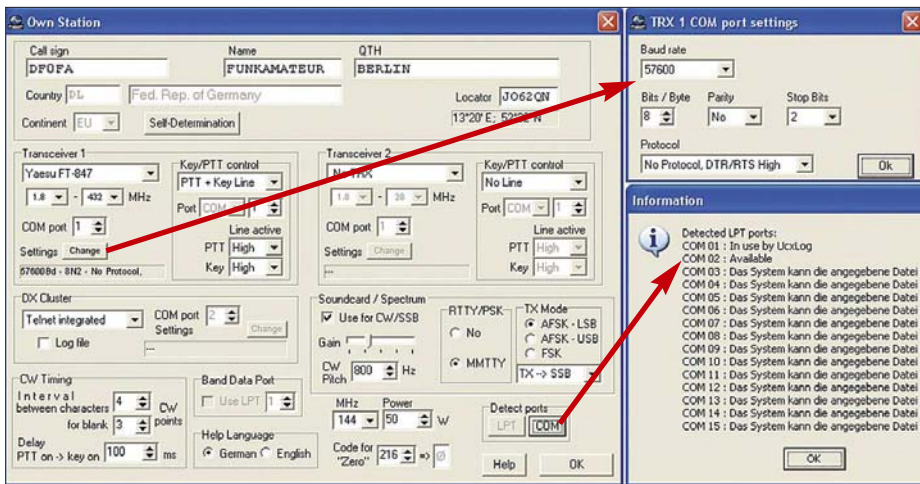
Own Station

Call sign
DF0FA
Name
FUNKAMATEUR
QTH
BERLIN
Country DL Fed. Rep. of Germany
Locator JO62QN
Continent EU Self-Determination
13°20' E; 52°30' N

Transceiver 1
Yaesu FT-847
1.8 - 432 MHz
COM port 1
Settings Change
57600Bd - 8N2 - No Protocol,
Key/PTT control
PTT + Key Line
Port COM 1
Line active
PTT High
Key High

Transceiver 2
No TRX
1.8 - 28 MHz
COM port 1
Settings Change
---
Key/PTT control
No Line
Port COM 1
Line active
PTT High
Key High

DX Cluster
Telnet integrated
COM port 2
Settings Change
Log file
---

Soundcard / Spectrum
Use for CW/SSB
Gain
CW Pitch 800 Hz
RTTY/PSK
No
MMTTY
TX Mode
AFSK - LSB
AFSK - USB
FSK
TX -> SSB

CW Timing
Interval between characters 4 CW
for blank 3 points
Delay PTT on -> key on 100 ms

Band Data Port
Use LPT 1
Help Language
German English

MHz 144 Power 50 W
Code for "Zero" 216 => Ø

Detect ports
LPT COM
Help OK

TRX 1 COM port settings
Baud rate
57600
Bits / Byte 8
Parity No
Stop Bits 2
Protocol
No Protocol, DTR/RTS High
Ok

Information
Detected LPT ports:
COM 01 : In use by UcxLog
COM 02 : Available
COM 03 : Das System kann die angegebene Datei
COM 04 : Das System kann die angegebene Datei
COM 05 : Das System kann die angegebene Datei
COM 06 : Das System kann die angegebene Datei
COM 07 : Das System kann die angegebene Datei
COM 08 : Das System kann die angegebene Datei
COM 09 : Das System kann die angegebene Datei
COM 10 : Das System kann die angegebene Datei
COM 11 : Das System kann die angegebene Datei
COM 12 : Das System kann die angegebene Datei
COM 13 : Das System kann die angegebene Datei
COM 14 : Das System kann die angegebene Datei
COM 15 : Das System kann die angegebene Datei
OK